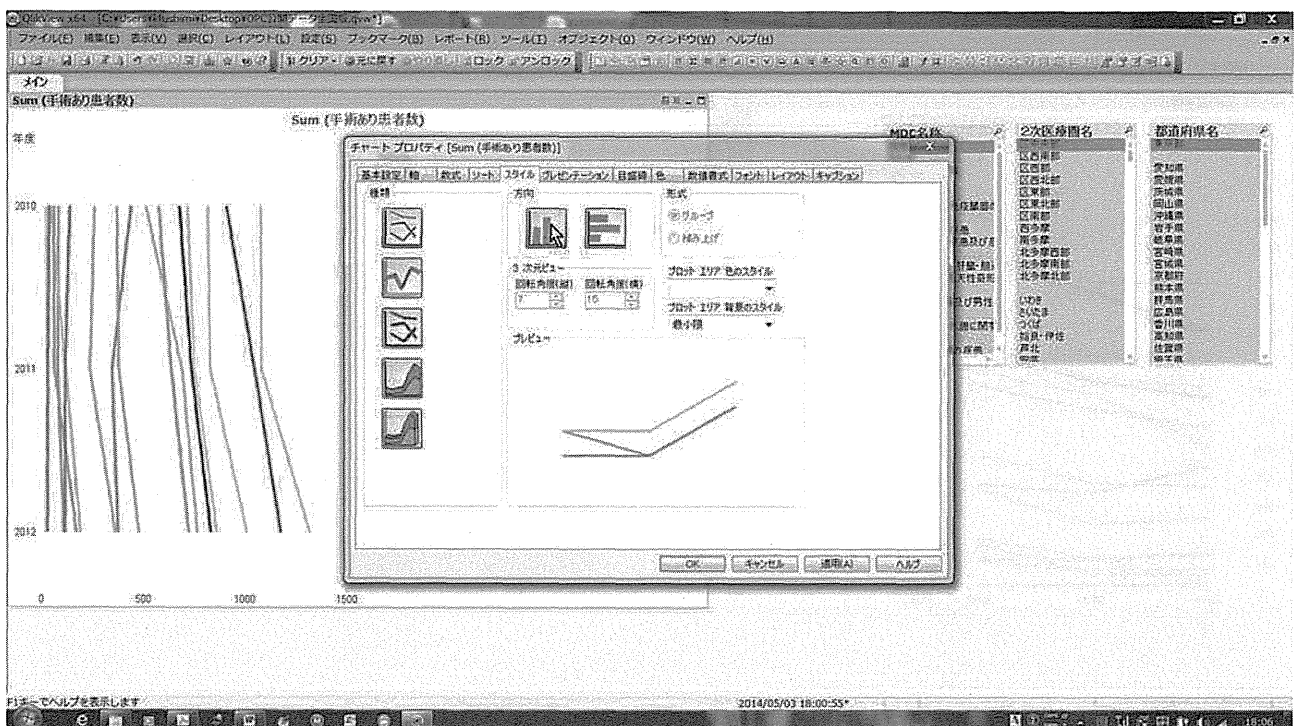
QlikView x64 - [C:¥Users¥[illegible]¥Desktop¥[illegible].qvw*]

ファイル(F) 編集(E) 表示(V) 選択(C) レイアウト(L) 設定(S) ブックマーク(B) レポート(R) ツール(T) オブジェクト(O) ウィンドウ(W) ヘルプ(H)

クリア・ 元に戻す ロック アンロック

メイン

Sum (手術あり患者数)

Sum (手術あり患者数)

年度

2010

2011

2012

0 500 1000 1500

チャート プロパティ [Sum (手術あり患者数)]

基本設定 軸 数式 ソート スタイル プレゼンテーション 目盛線 色 数値書式 フォント レイアウト キャプション

種類

方向

形式

グループ

積み上げ

3 次元ビュー

回転角度(縦) 回転角度(横)

7 15

プロット エリア 色のスタイル

プロット エリア 背景のスタイル

最小限

プレビュー

OK キャンセル 適用(A) ヘルプ

MDC名称

2次医療圏名

区西南部
区西部
区西北部
区東部
区東北部
区南部
西多摩
南多摩
北多摩西部
北多摩南部
北多摩北部
いわき
さいたま
つくば
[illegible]
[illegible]

都道府県名

愛知県
愛媛県
茨城県
岡山県
沖縄県
岩手県
岐阜県
宮崎県
宮城県
京都府
熊本県
群馬県
広島県
香川県
高知県
佐賀県
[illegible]

F1キーでヘルプを表示します

2014/05/03 18:00:55*